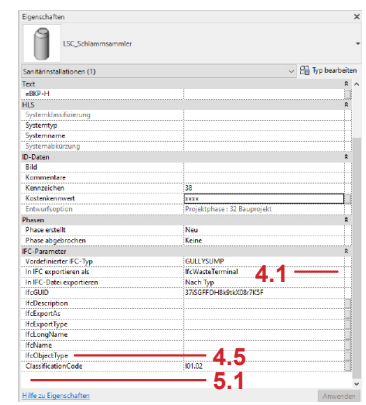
Eigenschaften

LSC_Schlammsammler

Sanitärinstallationen (1)
Typ bearbeiten

| | |
|---|---|
| Text | |
| eBKP-H | |
| HLS | |
| Systemklassifizierung | |
| Systemtyp | |
| Systemname | |
| Systemabkürzung | |
| ID-Daten | |
| Bild | |
| Kommentare | |
| Kennzeichen | 38 |
| Kostenkennwert | xxxx |
| Entwurfsoption | Projektphase : 32 Bauprojekt |
| Phasen | |
| Phase erstellt | Neu |
| Phase abgebrochen | Keine |
| IFC-Parameter | |
| Vordefinierter IFC-Typ | GULLYSUMP |
| In IFC exportieren als | IfcWasteTerminal |
| In IFC-Datei exportieren | Nach Typ |
| IfcGUID | 37i5GFFOHBklrkX08i7K5F |
| IfcDescription | |
| IfcExportAs | |
| IfcExportType | |
| IfcLongName | |
| IfcName | |
| IfcObjectType | |
| ClassificationCode | I01.02 |

4.1

4.5

5.1

Hilfe zu Eigenschaften
Anwenden